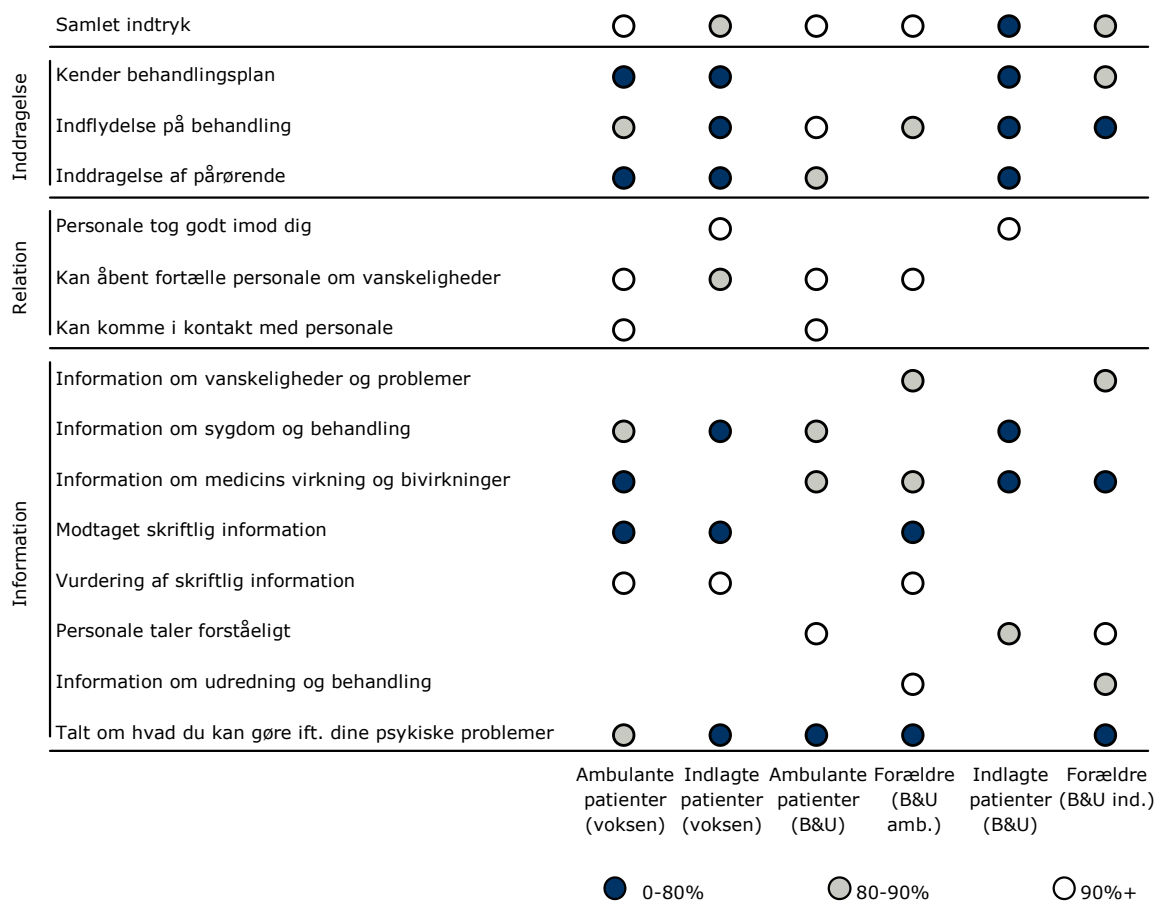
Samlet indtryk

Inddragelse
Kender behandlingsplan
Indflydelse på behandling
Inddragelse af pårørende

Relation
Personale tog godt imod dig
Kan åbent fortælle personale om vanskeligheder
Kan komme i kontakt med personale

Information
Information om vanskeligheder og problemer
Information om sygdom og behandling
Information om medicins virkning og bivirkninger
Modtaget skriftlig information
Vurdering af skriftlig information
Personale taler forståeligt
Information om udredning og behandling
Talt om hvad du kan gøre ift. dine psykiske problemer

Ambulante patienter (voksen)
Indlagte patienter (voksen)
Ambulante patienter (B&U)
Forældre (B&U amb.)
Indlagte patienter (B&U)
Forældre (B&U ind.)

0-80%
80-90%
90%+